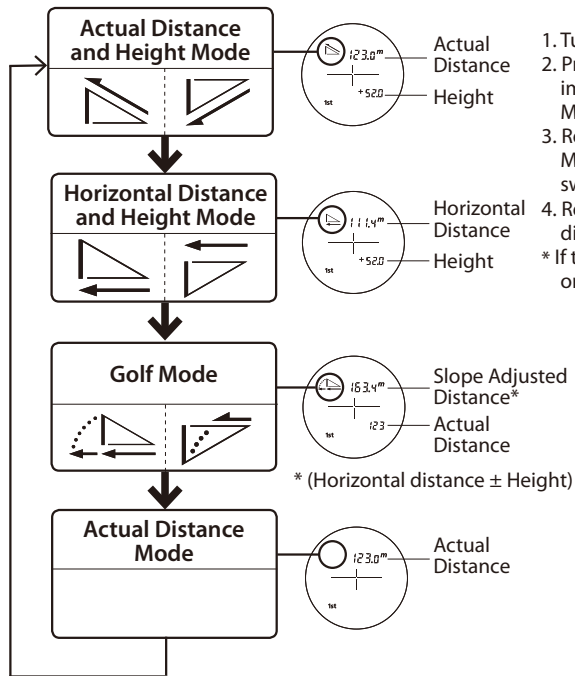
Actual Distance and Height Mode

123.0m
+52.0
1st
Actual Distance
Height

Horizontal Distance and Height Mode

111.4m
+52.0
1st
Horizontal Distance
Height

Golf Mode

163.4m
123
1st
Slope Adjusted Distance*
Actual Distance

* (Horizontal distance ± Height)

Actual Distance Mode

123.0m
1st
Actual Distance

1. Tu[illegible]
2. Pr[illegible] in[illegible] M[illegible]
3. Re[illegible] M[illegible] sw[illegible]
4. Re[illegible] di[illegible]
* If t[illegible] or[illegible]